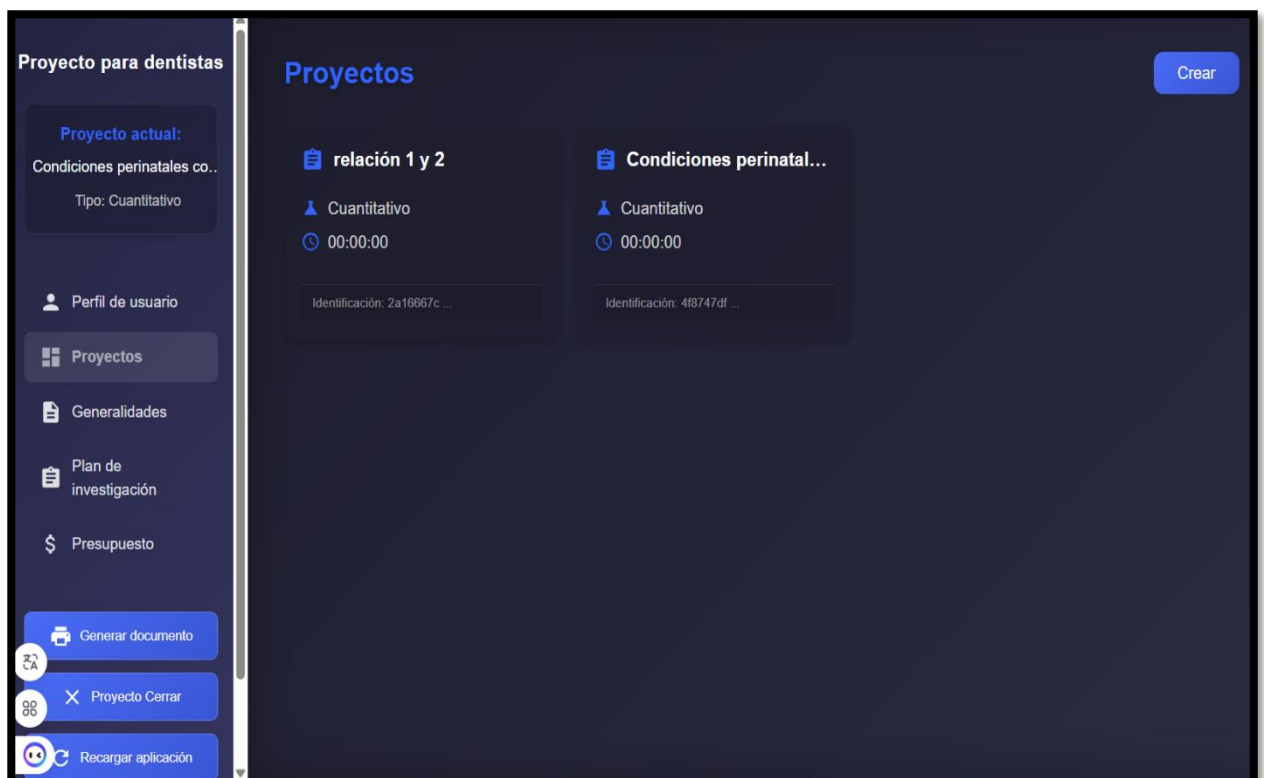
Proyecto para dentistas

Proyecto actual:
Condiciones perinatales co...
Tipo: Cuantitativo

Perfil de usuario
Proyectos
Generalidades
Plan de investigación
Presupuesto

Generar documento
Proyecto Cerrar
Recargar aplicación

Proyectos

Crear

relación 1 y 2
Cuantitativo
00:00:00
Identificación: 2a16667c ...

Condiciones perinatal...
Cuantitativo
00:00:00
Identificación: 4f8747df ...